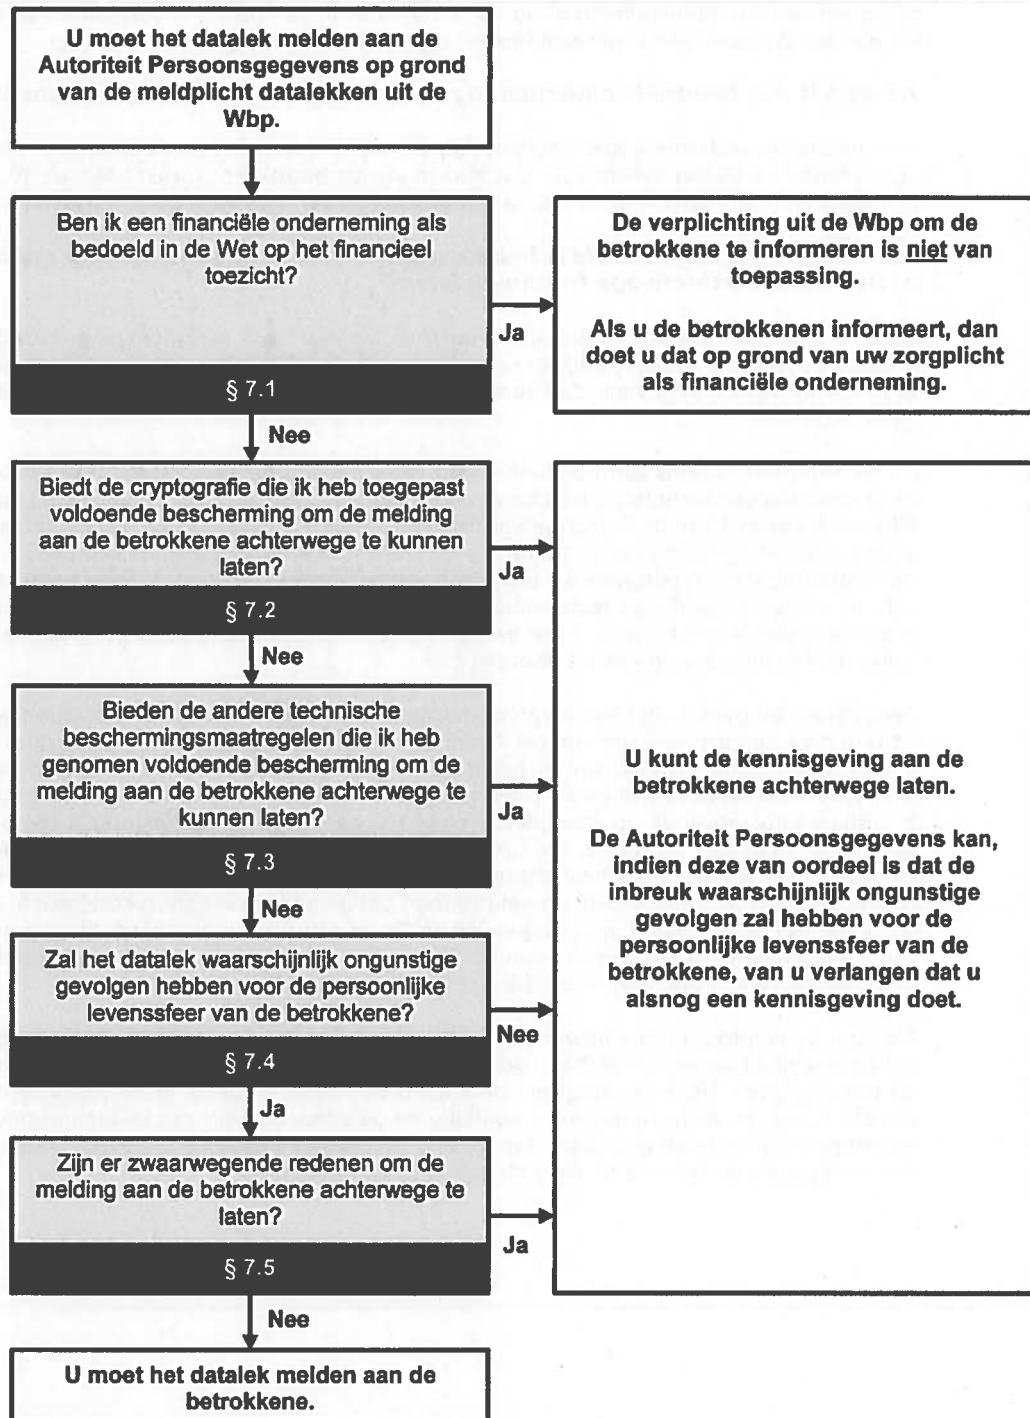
U moet het datalek melden aan de Autoriteit Persoonsgegevens op grond van de meldplicht datalekken uit de Wbp.

Ben ik een financiële onderneming als bedoeld in de Wet op het financieel toezicht?

§ 7.1

Ja

De verplichting uit de Wbp om de betrokkene te informeren is niet van toepassing.

Als u de betrokkenen informeert, dan doet u dat op grond van uw zorgplicht als financiële onderneming.

Nee

Biedt de cryptografie die ik heb toegepast voldoende bescherming om de melding aan de betrokkene achterwege te kunnen laten?

§ 7.2

Ja

Nee

Bieden de andere technische beschermingsmaatregelen die ik heb genomen voldoende bescherming om de melding aan de betrokkene achterwege te kunnen laten?

§ 7.3

Ja

U kunt de kennisgeving aan de betrokkene achterwege laten.

De Autoriteit Persoonsgegevens kan, indien deze van oordeel is dat de inbreuk waarschijnlijk ongunstige gevolgen zal hebben voor de persoonlijke levenssfeer van de betrokkene, van u verlangen dat u alsnog een kennisgeving doet.

Nee

Zal het datalek waarschijnlijk ongunstige gevolgen hebben voor de persoonlijke levenssfeer van de betrokkene?

§ 7.4

Nee

Ja

Zijn er zwaarwegende redenen om de melding aan de betrokkene achterwege te laten?

§ 7.5

Ja

Nee

U moet het datalek melden aan de betrokkene.